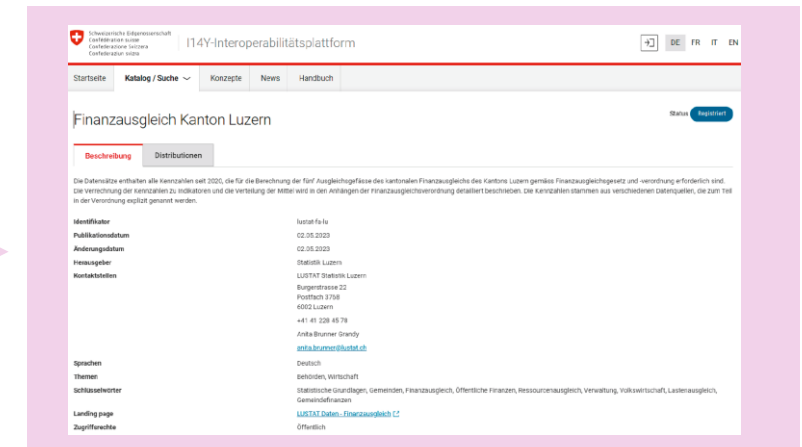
Schweizerische Eidgenossenschaft
Confédération suisse
Confederazione Svizzera
Confederaziun svizra

I14Y-Interoperabilitätsplattform

DE FR IT EN

Startseite | Katalog / Suche | Konzepte | News | Handbuch

Finanzausgleich Kanton Luzern

Status Registriert

Beschreibung | Distributionen

Die Datensätze enthalten alle Kennzahlen seit 2020, die für die Berechnung der fünf Ausgleichsgefässe des kantonalen Finanzausgleichs des Kantons Luzern gemäss Finanzausgleichsgesetz und -verordnung erforderlich sind. Die Verrechnung der Kennzahlen zu Indikatoren und die Verteilung der Mittel wird in den Anhängen der Finanzausgleichsverordnung detailliert beschrieben. Die Kennzahlen stammen aus verschiedenen Datenquellen, die zum Teil in der Verordnung explizit genannt werden.

| | |
|---|---|
| Identifikator | lustat-fa-lu |
| Publikationsdatum | 02.05.2023 |
| Änderungsdatum | 02.05.2023 |
| Herausgeber | Statistik Luzern |
| Kontaktstellen | LUSTAT Statistik Luzern<br>Burgerstrasse 22<br>Postfach 3758<br>6002 Luzern<br>+41 41 228 65 78<br>Anita Brunner Grandy<br>anita.brunner@lustat.ch |
| Sprachen | Deutsch |
| Themen | Behörden, Wirtschaft |
| Schlüsselwörter | Statistische Grundlagen, Gemeinden, Finanzausgleich, Öffentliche Finanzen, Ressourcenausgleich, Verwaltung, Volkswirtschaft, Lastenausgleich, Gemeindefinanzen |
| Landing page | LUSTAT Daten - Finanzausgleich |
| Zugriffsrechte | Öffentlich |